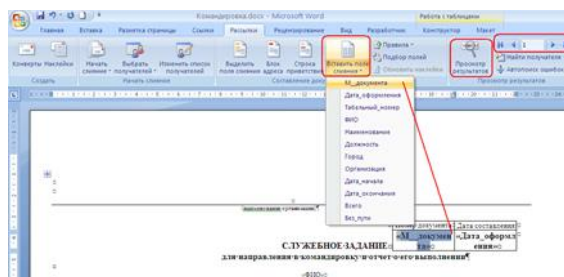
Командировка.docx - Microsoft Word
Работа с таблицами

Главная
Вставка
Разметка страницы
Ссылки
Рассылки
Рецензирование
Вид
Разработчик
Конструктор
Макет

Конверты
Наклейки
Создать
Начать слияние
Выбрать получателей
Изменить список получателей
Начать слияние
Выделить поля слияния
Блок адреса
Строка приветствия
Составление документа
Вставить поле слияния
Правила
Подбор полей
Обновить наклейки
Просмотр результатов
Найти получателя
Автопоиск ошибок
Просмотр результатов

М_документа
Дата_оформления
Табельный_номер
ФИО
Наименование
Должность
Город
Организация
Дата_начала
Дата_окончания
Всего
Без_пути

Номер документа
Дата составления
«М_документа»
«Дата_оформления»

СЛУЖЕБНОЕ ЗАДАНИЕ
для направления в командировку и отчет о его выполнении
«ФИО»